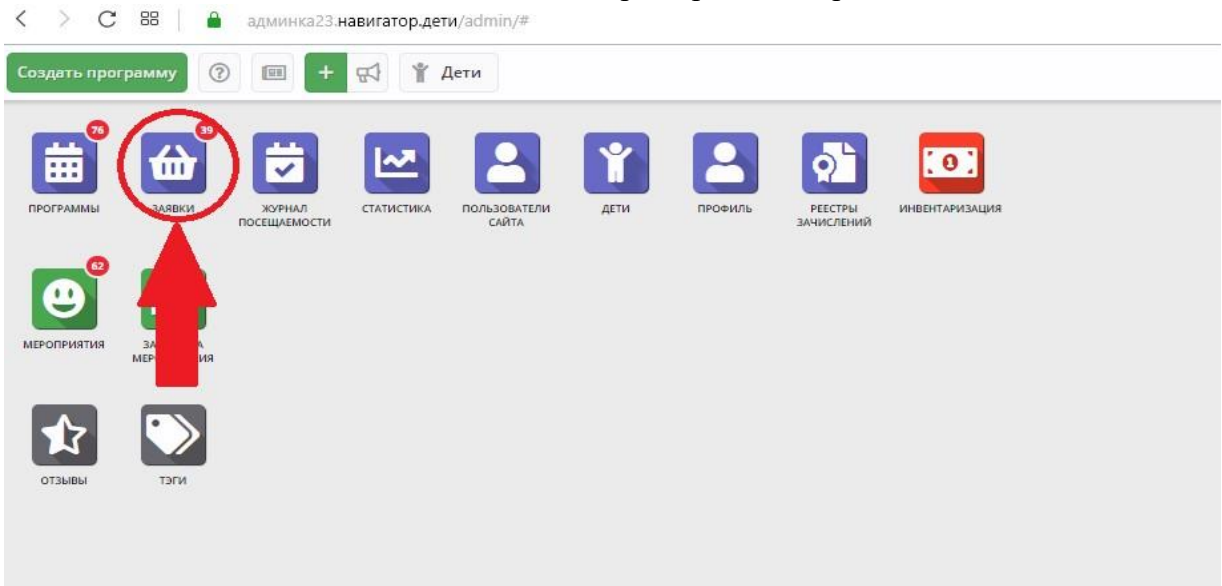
админка23.навигатор.дети/admin/#

Создать программу

Дети

76

ПРОГРАММЫ

39

ЗАЯВКИ

ЖУРНАЛ ПОСЕЩАЕМОСТИ

СТАТИСТИКА

ПОЛЬЗОВАТЕЛИ САЙТА

ДЕТИ

ПРОФИЛЬ

РЕЕСТРЫ ЗАЧИСЛЕНИЙ

ИНВЕНТАРИЗАЦИЯ

62

МЕРОПРИЯТИЯ

ЗА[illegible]А МЕР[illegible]ИЯ

ОТЗЫВЫ

ТЭГИ